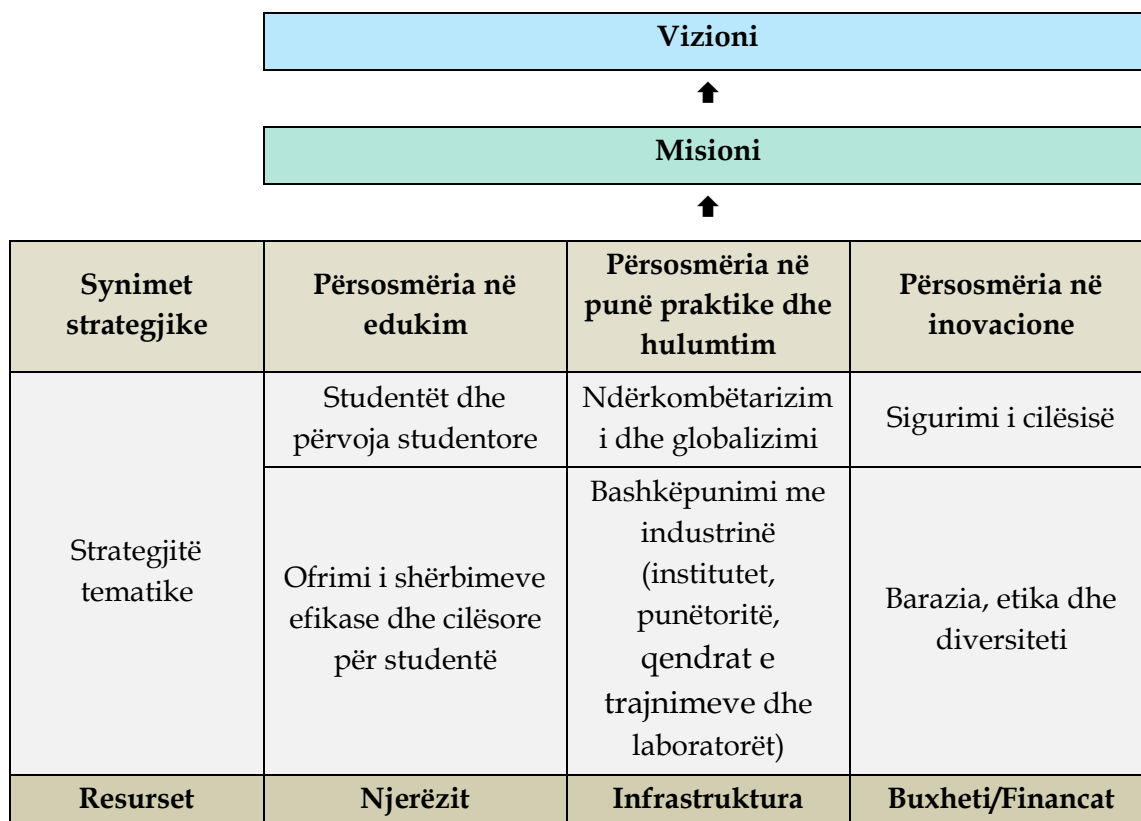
Vizioni

Misioni

| Synimet strategjike | Përsosmëria në edukim | Përsosmëria në punë praktike dhe hulumtim | Përsosmëria në inovacione |
|---|---|---|---|
| Strategjitë tematike | Studentët dhe përvoja studentore | Ndërkombëtarizim i dhe globalizimi | Sigurimi i cilësisë |
| | Ofrimi i shërbimeve efikase dhe cilësore për studentë | Bashkëpunimi me industrinë (institutet, punëtoritë, qendrat e trajnimeve dhe laboratorët) | Barazia, etika dhe diversiteti |
| Resurset | Njerëzit | Infrastruktura | Buxheti/Financat |